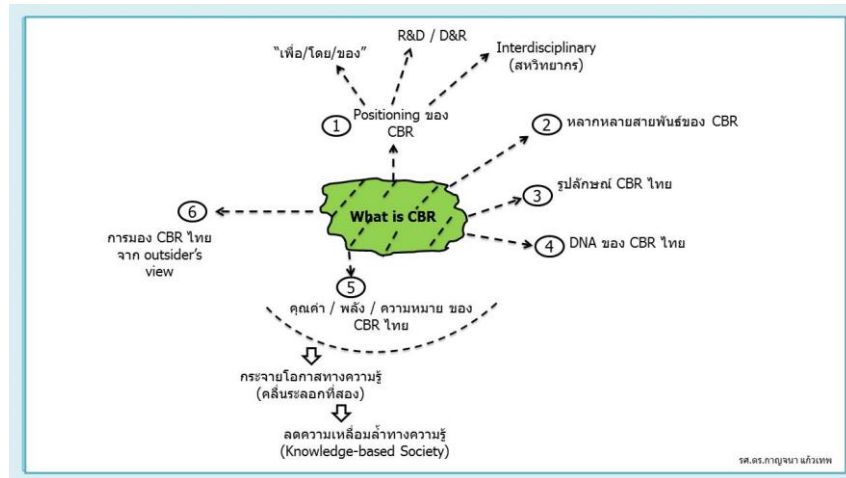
"เพื่อ/โดย/ของ"

R&D / D&R

Interdisciplinary (สหวิทยากร)

1 Positioning ของ CBR

2 หลากหลายสายพันธ์ของ CBR

What is CBR

3 รูปลักษณ์ CBR ไทย

4 DNA ของ CBR ไทย

6 การมอง CBR ไทย จาก outsider's view

5 คุณค่า / พลัง / ความหมาย ของ CBR ไทย

กระจายโอกาสทางความรู้ (คลื่นระลอกที่สอง)

ลดความเหลื่อมล้ำทางความรู้ (Knowledge-based Society)

รศ.ดร.กาญจนา แก้วเทพ